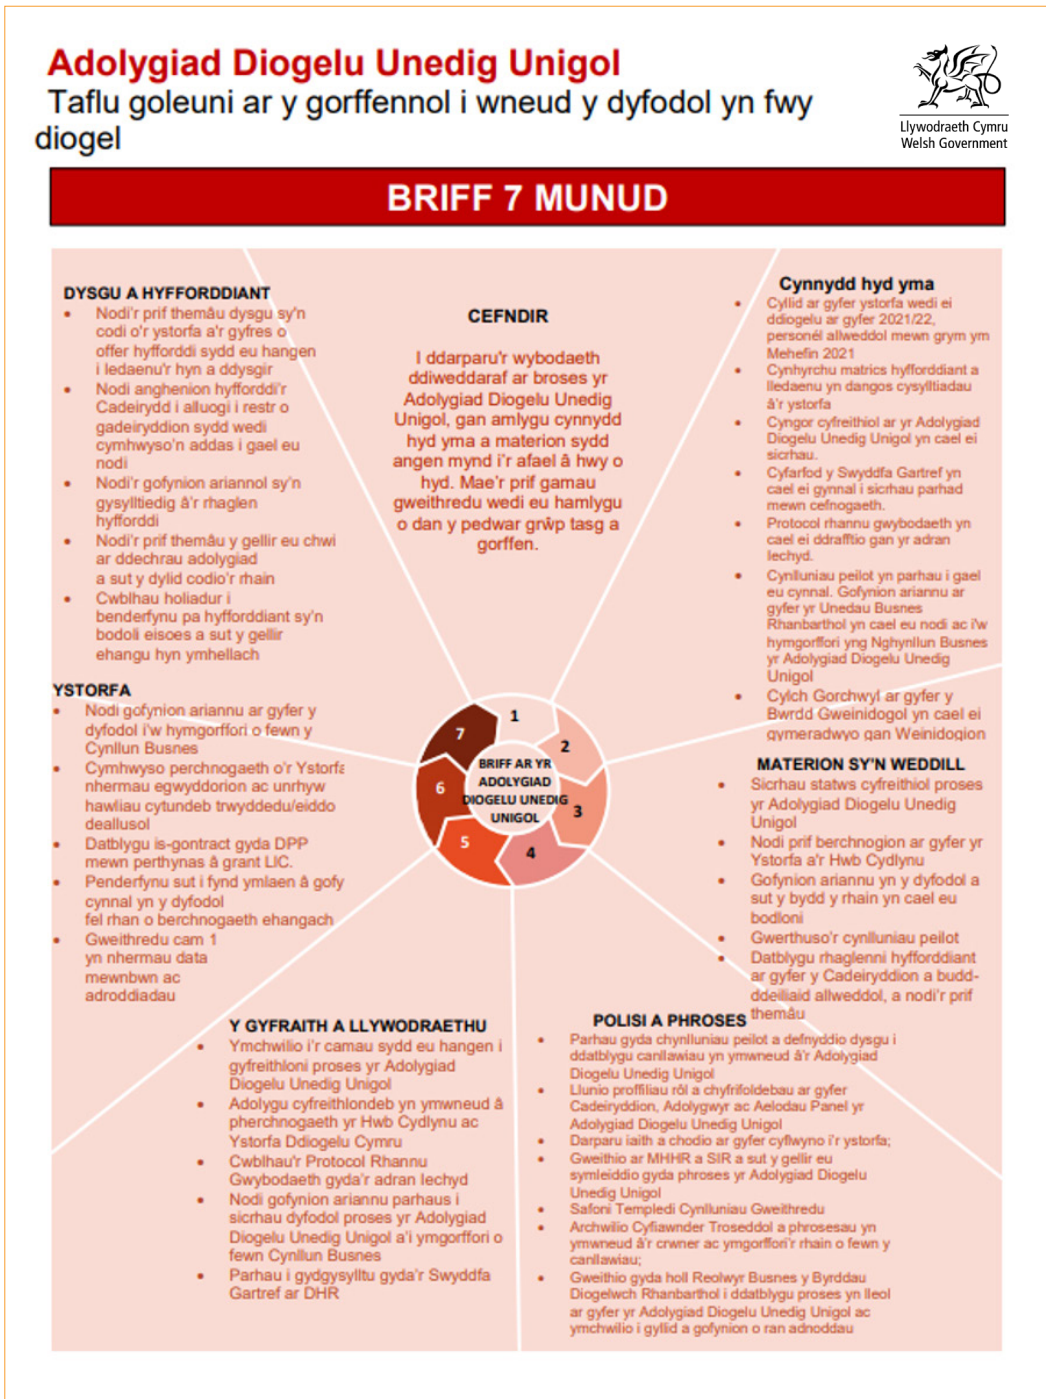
Adolygiad Diogelu Unedig Unigol
Taflu goleuni ar y gorffennol i wneud y dyfodol yn fwy diogel

Llywodraeth Cymru
Welsh Government

BRIFF 7 MUNUD

DYSGU A HYFFORDDIANT
• Nodi'r prif themâu dysgu sy'n codi o'r ystorfa a'r gyfres o offer hyfforddi sydd eu hangen i ledaenu'r hyn a ddysgir
• Nodi anghenion hyfforddi'r Cadeirydd i alluogi i restr o gadeiryddion sydd wedi cymhwyso'n addas i gael eu nodi
• Nodi'r gofynion ariannol sy'n gysylltiedig â'r rhaglen hyfforddi
• Nodi'r prif themâu y gellir eu chwi ar ddechrau adolygiad a sut y dylid codio'r rhain
• Cwblhau holiadur i benderfynu pa hyfforddiant sy'n bodoli eisoes a sut y gellir ehangu hyn ymhellach

CEFNDIR
I ddarparu'r wybodaeth ddiweddaraf ar broses yr Adolygiad Diogelu Unedig Unigol, gan amlygu cynnydd hyd yma a materion sydd angen mynd i'r afael â hwy o hyd. Mae'r prif gamau gweithredu wedi eu hamlygu o dan y pedwar grŵp tasg a gorffen.

Cynnydd hyd yma
• Cyllid ar gyfer ystorfa wedi ei ddiogelu ar gyfer 2021/22, personél allweddol mewn grym ym Mehefin 2021
• Cynhyrchu matrics hyfforddiant a lledaenu yn dangos cysylltiadau â'r ystorfa
• Cyngor cyfreithiol ar yr Adolygiad Diogelu Unedig Unigol yn cael ei sicrhau.
• Cyfarfod y Swyddfa Gartref yn cael ei gynnal i sicrhau parhad mewn cefnogaeth.
• Protocol rhannu gwybodaeth yn cael ei ddrafftio gan yr adran iechyd.
• Cynlluniau peilot yn parhau i gael eu cynnal. Gofynion ariannu ar gyfer yr Unedau Busnes Rhanbarthol yn cael eu nodi ac i'w hymgorffori yng Nghynllun Busnes yr Adolygiad Diogelu Unedig Unigol
• Cylch Gorchwyl ar gyfer y Bwrdd Gweinidogol yn cael ei gymeradwyo gan Weinidogion

YSTORFA
• Nodi gofynion ariannu ar gyfer y dyfodol i'w hymgorffori o fewn y Cynllun Busnes
• Cymhwyso perchnogaeth o'r Ystorfa nhermau egwyddorion ac unrhyw hawliau cytundeb trwyddedu/eiddo deallusol
• Datblygu is-gontract gyda DPP mewn perthynas â grant LIC.
• Penderfynu sut i fynd ymlaen â gofy cynnal yn y dyfodol fel rhan o berchnogaeth ehangach
• Gweithredu cam 1 yn nhermau data mewnbwn ac adroddiadau

1
2
3
4
5
6
7
BRIFF AR YR ADOLYGIAD DIOGELU UNEDIG UNIGOL

MATERION SY'N WEDDILL
• Sicrhau statws cyfreithiol proses yr Adolygiad Diogelu Unedig Unigol
• Nodi prif berchnogion ar gyfer yr Ystorfa a'r Hwb Cydlynu
• Gofynion ariannu yn y dyfodol a sut y bydd y rhain yn cael eu bodloni
• Gwerthuso'r cynlluniau peilot
• Datblygu rhaglenni hyfforddiant ar gyfer y Cadeiryddion a budd-ddeiliaid allweddol, a nodi'r prif themâu

Y GYFRAITH A LLYWODRAETHU
• Ymchwilio i'r camau sydd eu hangen i gyfreithloni proses yr Adolygiad Diogelu Unedig Unigol
• Adolygu cyfreithlondeb yn ymwneud â pherchnogaeth yr Hwb Cydlynu ac Ystorfa Ddiogelu Cymru
• Cwblhau'r Protocol Rhannu Gwybodaeth gyda'r adran Iechyd
• Nodi gofynion ariannu parhaus i sicrhau dyfodol proses yr Adolygiad Diogelu Unedig Unigol a'i ymgorffori o fewn Cynllun Busnes
• Parhau i gydgysylltu gyda'r Swyddfa Gartref ar DHR

POLISI A PHROSES
• Parhau gyda chynlluniau peilot a defnyddio dysgu i ddatblygu canllawiau yn ymwneud â'r Adolygiad Diogelu Unedig Unigol
• Llunio proffiliau rôl a chyfrifoldebau ar gyfer Cadeiryddion, Adolygwyr ac Aelodau Panel yr Adolygiad Diogelu Unedig Unigol
• Darparu iaith a chodio ar gyfer cyflwyno i'r ystorfa;
• Gweithio ar MHHR a SIR a sut y gellir eu symleiddio gyda phroses yr Adolygiad Diogelu Unedig Unigol
• Safoni Templedi Cynlluniau Gweithredu
• Archwilio Cyfiawnder Troseddol a phrosesau yn ymwneud â'r crwner ac ymgorffori'r rhain o fewn y canllawiau;
• Gweithio gyda holl Reolwyr Busnes y Byrddau Diogelwch Rhanbarthol i ddatblygu proses yn lleol ar gyfer yr Adolygiad Diogelu Unedig Unigol ac ymchwilio i gyllid a gofynion o ran adnoddau